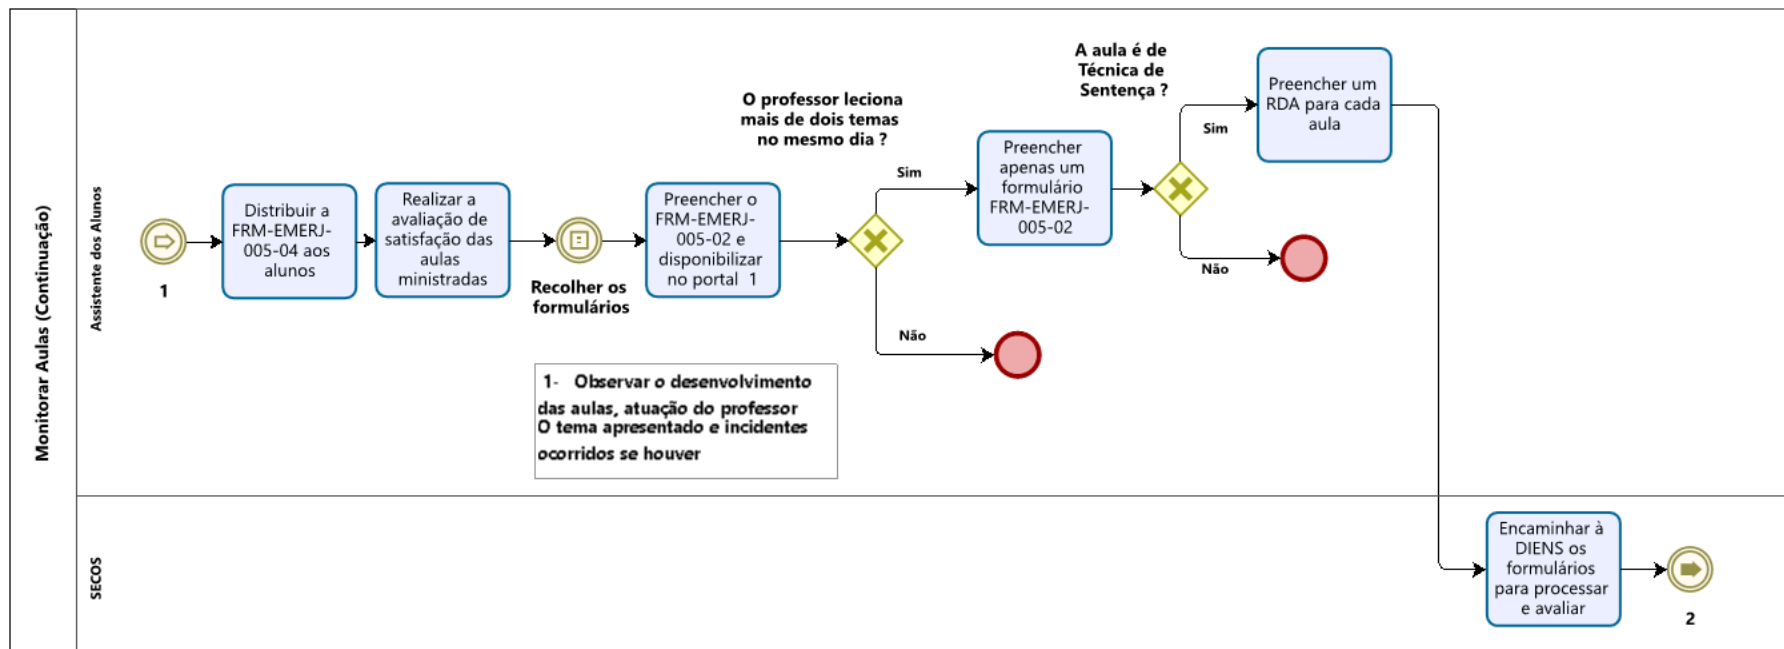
Monitorar Aulas (Continuação)

Assistente dos Alunos

1

Distribuir a FRM-EMERJ-005-04 aos alunos

Realizar a avaliação de satisfação das aulas ministradas

Recolher os formulários

Preencher o FRM-EMERJ-005-02 e disponibilizar no portal 1

O professor leciona mais de dois temas no mesmo dia ?

Sim

Não

Preencher apenas um formulário FRM-EMERJ-005-02

A aula é de Técnica de Sentença ?

Sim

Não

Preencher um RDA para cada aula

1- Observar o desenvolvimento das aulas, atuação do professor O tema apresentado e incidentes ocorridos se houver

SECOS

Encaminhar à DIENS os formulários para processar e avaliar

2